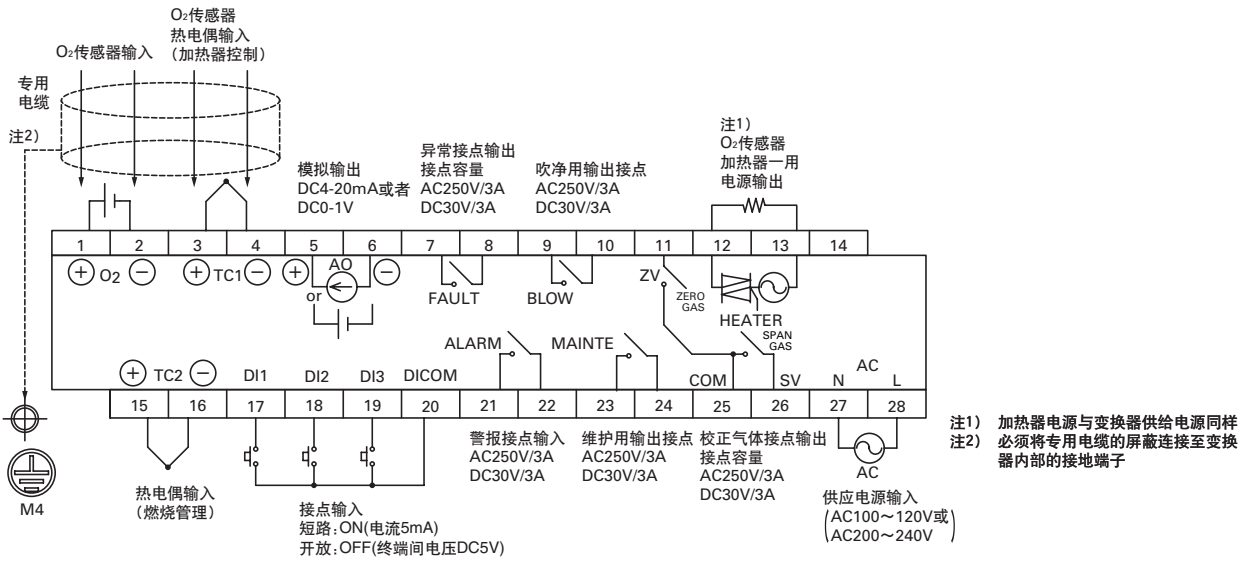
O₂传感器输入

O₂传感器
热电偶输入
（加热器控制）

专用
电缆

注2)

模拟输出
DC4-20mA或者
DC0-1V

异常接点输出
接点容量
AC250V/3A
DC30V/3A

吹净用输出接点
AC250V/3A
DC30V/3A

注1)
O₂传感器
加热器一用
电源输出

| 1 | 2 | 3 | 4 | 5 | 6 | 7 | 8 | 9 | 10 | 11 | 12 | 13 | 14 |
|---|---|---|---|---|---|---|---|---|---|---|---|---|---|

$+$ O2 $-$ $+$ TC1 $-$ $+$ AO $-$ or FAULT BLOW ZV ZERO GAS HEATER SPAN GAS

ALARM MAINTE

$+$ TC2 $-$ DI1 DI2 DI3 DICOM COM SV N AC L

| 15 | 16 | 17 | 18 | 19 | 20 | 21 | 22 | 23 | 24 | 25 | 26 | 27 | 28 |
|---|---|---|---|---|---|---|---|---|---|---|---|---|---|

M4

热电偶输入
（燃烧管理）

接点输入
短路：ON(电流5mA)
开放：OFF(终端间电压DC5V)

警报接点输入
AC250V/3A
DC30V/3A

维护用输出接点
AC250V/3A
DC30V/3A

校正气体接点输出
接点容量
AC250V/3A
DC30V/3A

AC

供应电源输入
（AC100～120V或
AC200～240V）

注1) 加热器电源与变换器供给电源同样
注2) 必须将专用电缆的屏蔽连接至变换器内部的接地端子